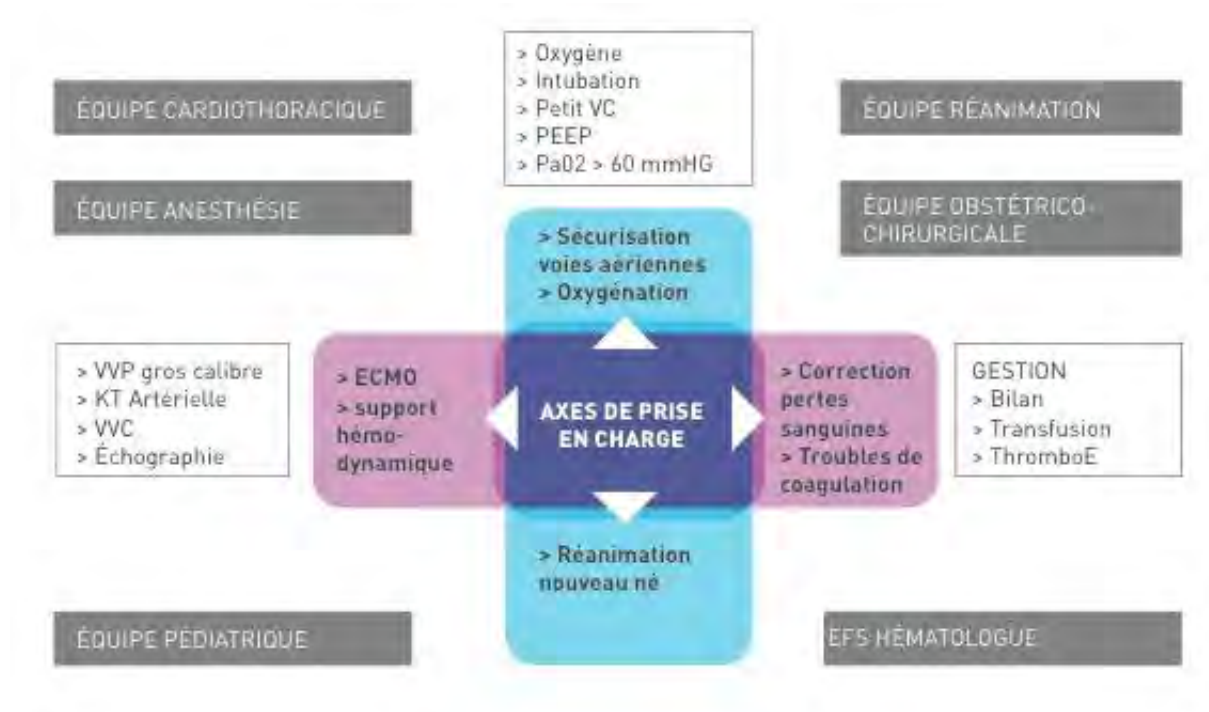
> Oxygène
> Intubation
> Petit VC
> PEEP
> Pa02 > 60 mmHG

ÉQUIPE CARDIOTHORACIQUE

ÉQUIPE RÉANIMATION

ÉQUIPE ANESTHÉSIE

ÉQUIPE OBSTÉTRICO-CHIRURGICALE

> Sécurisation voies aériennes
> Oxygénation

> VVP gros calibre
> KT Artérielle
> VVC
> Échographie

> ECMO
> support hémodynamique

AXES DE PRISE EN CHARGE

> Correction pertes sanguines
> Troubles de coagulation

GESTION
> Bilan
> Transfusion
> ThromboE

> Réanimation nouveau né

ÉQUIPE PÉDIATRIQUE

EFS HÉMATOLOGUE